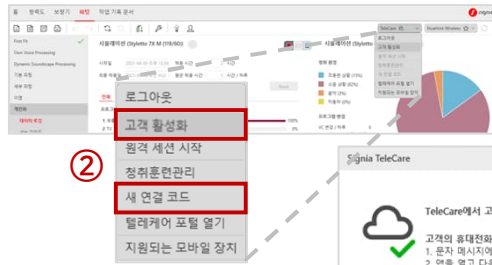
홈 합류하기 보청기 세팅 작업 기록 문서

Fine Tit
Own Voice Processing
Dynamic Soundscape Processing
기본 조정
세부 조정
이퀄
매칭
피드백
데이터 로깅

시뮬레이션 (Styletto 7X M (118/60))

시뮬레이션 (Styletto 7X M (118/60))

로그아웃
고객 활성화
원격 세션 시작
청취훈련관리
새 연결 코드
텔레케어 포털 열기
지원되는 모바일 장치

②

Signia TeleCare

TeleCare에서 고

고객의 휴대전화
1. 문자 메시지에